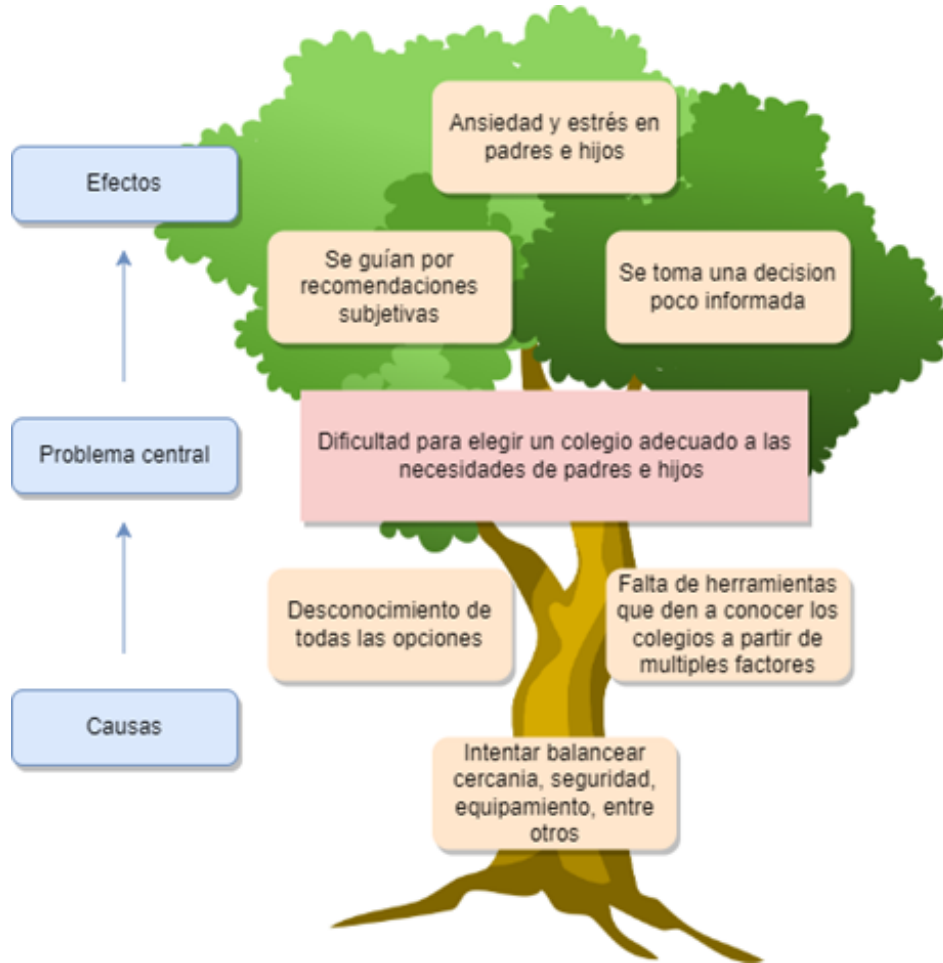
Efectos

Ansiedad y estrés en padres e hijos

Se guían por recomendaciones subjetivas

Se toma una decision poco informada

Problema central

Dificultad para elegir un colegio adecuado a las necesidades de padres e hijos

Desconocimiento de todas las opciones

Falta de herramientas que den a conocer los colegios a partir de multiples factores

Causas

Intentar balancear cercania, seguridad, equipamiento, entre otros